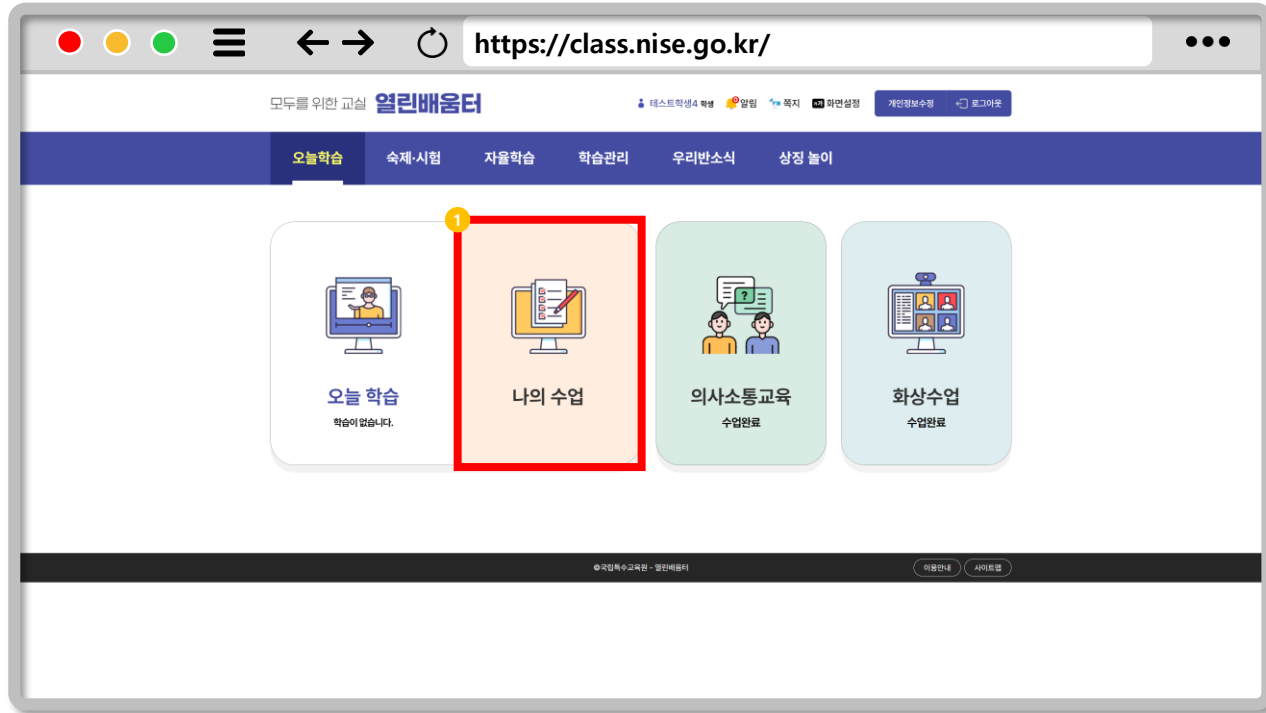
https://class.nise.go.kr/

모두를 위한 교실 열린배움터

테스트학생4 학생 0 알림 쪽지 가가 화면설정 개인정보수정 로그아웃

오늘학습 숙제·시험 자율학습 학습관리 우리반소식 상징 놀이

1

?

오늘 학습
학습이 없습니다.

나의 수업

의사소통교육
수업완료

화상수업
수업완료

©국립특수교육원 - 열린배움터

이용안내 사이트맵